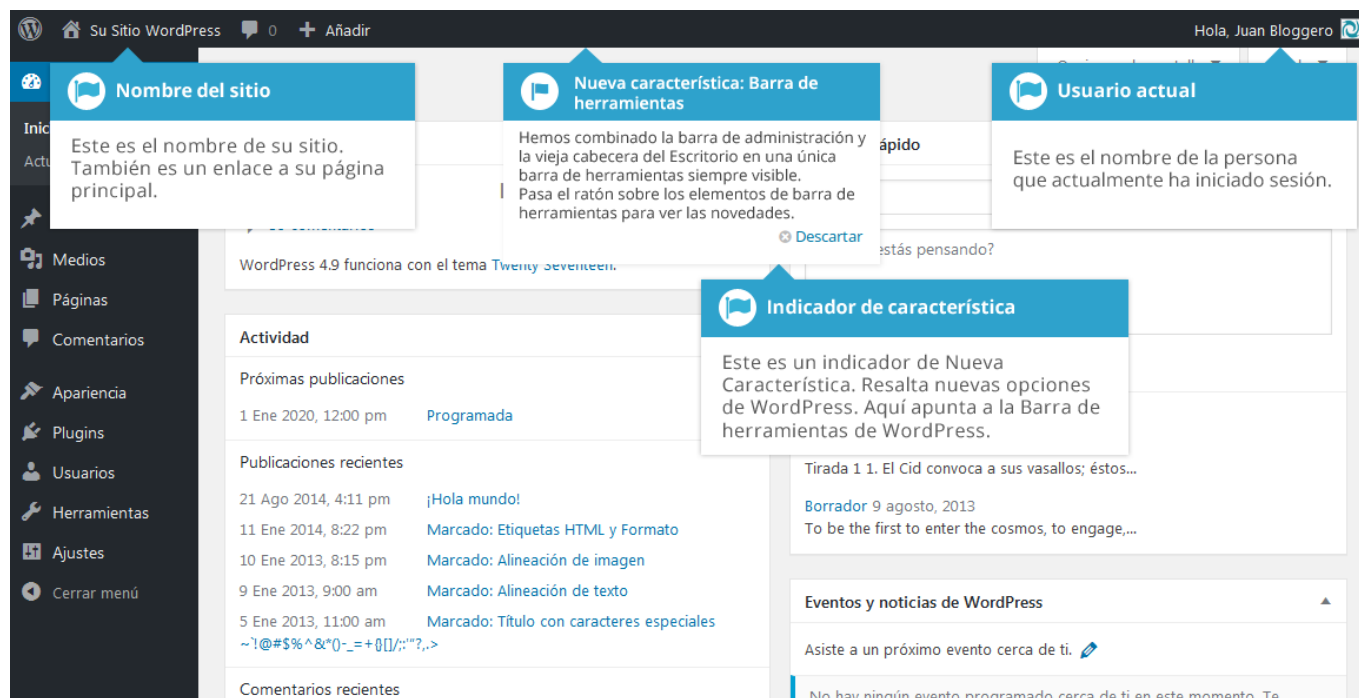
Su Sitio WordPress 0 Añadir Hola, Juan Bloggero

Nombre del sitio

Este es el nombre de su sitio. También es un enlace a su página principal.

Nueva característica: Barra de herramientas

Hemos combinado la barra de administración y la vieja cabecera del Escritorio en una única barra de herramientas siempre visible.
Pasa el ratón sobre los elementos de barra de herramientas para ver las novedades.

Descartar

Usuario actual

Este es el nombre de la persona que actualmente ha iniciado sesión.

Inic
Actu

Medios
Páginas
Comentarios
Apariencia
Plugins
Usuarios
Herramientas
Ajustes
Cerrar menú

ápido

WordPress 4.9 funciona con el tema Twenty Seventeen.

estás pensando?

Indicador de característica

Este es un indicador de Nueva Característica. Resalta nuevas opciones de WordPress. Aquí apunta a la Barra de herramientas de WordPress.

Actividad

Próximas publicaciones

1 Ene 2020, 12:00 pm Programada

Publicaciones recientes

21 Ago 2014, 4:11 pm ¡Hola mundo!
11 Ene 2014, 8:22 pm Marcado: Etiquetas HTML y Formato
10 Ene 2013, 8:15 pm Marcado: Alineación de imagen
9 Ene 2013, 9:00 am Marcado: Alineación de texto
5 Ene 2013, 11:00 am Marcado: Título con caracteres especiales ~`!@#$%^&*()-_=+{}[]/;:'"?,.>

Comentarios recientes

Tirada 1 1. El Cid convoca a sus vasallos; éstos...

Borrador 9 agosto, 2013
To be the first to enter the cosmos, to engage,...

Eventos y noticias de WordPress

Asiste a un próximo evento cerca de ti.

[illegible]